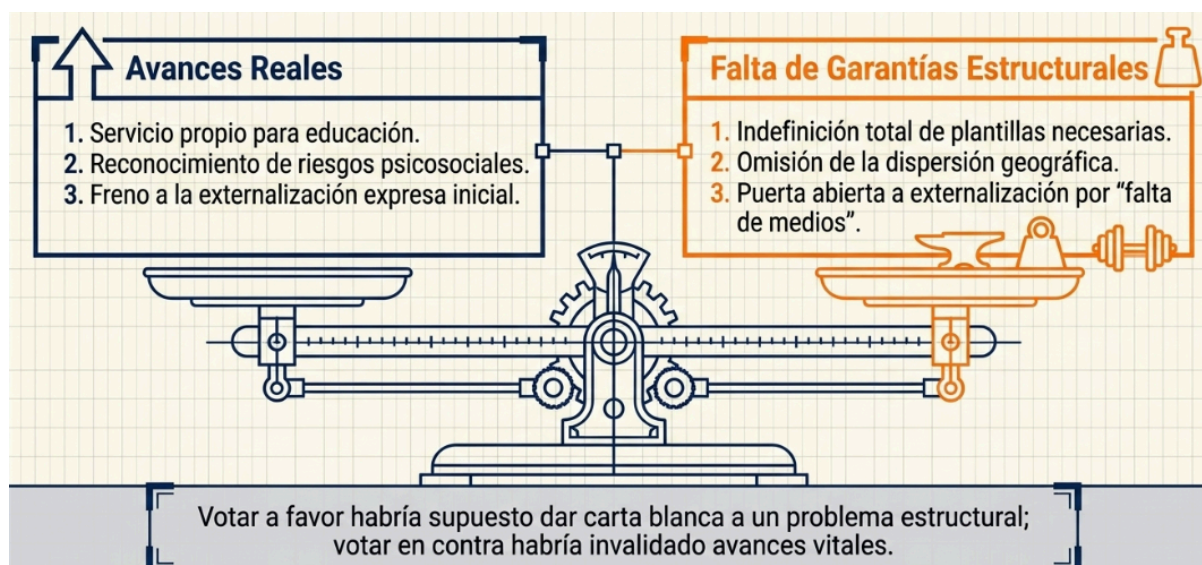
Avances Reales

1. Servicio propio para educación.
2. Reconocimiento de riesgos psicosociales.
3. Freno a la externalización expresa inicial.

Falta de Garantías Estructurales

1. Indefinición total de plantillas necesarias.
2. Omisión de la dispersión geográfica.
3. Puerta abierta a externalización por “falta de medios”.

Votar a favor habría supuesto dar carta blanca a un problema estructural; votar en contra habría invalidado avances vitales.